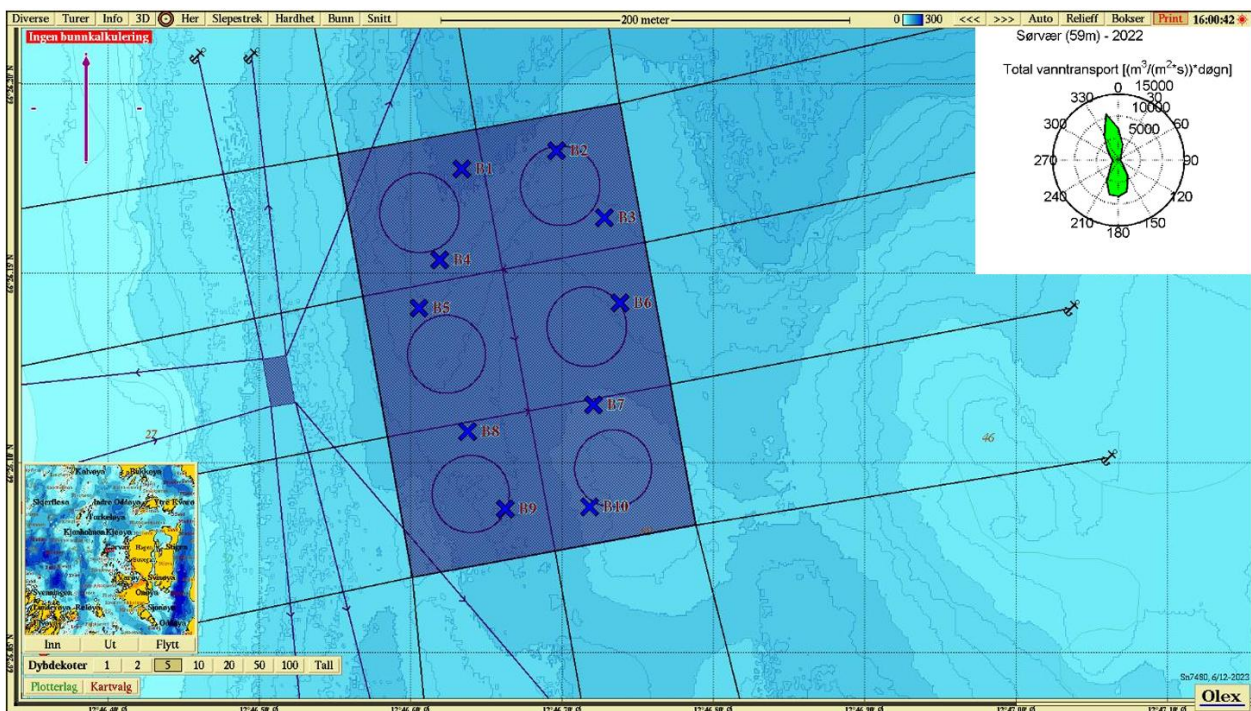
Diverse | Turer | Info | 3D | Her | Slepestrek | Hardhet | Bunn | Snitt

200 meter

0 300 <<< >>> Auto Relieff Bokser Print 16:00:42

Ingen bunnkalkulering

Sørvær (59m) - 2022

Total vanntransport [(m$^3$/(m$^2$*s))*døgn]

0 15000 30 10000 60 5000 90 120 150 180 210 240 270 300 330

B1 B2 B3 B4 B5 B6 B7 B8 B9 B10

27

46

Kalvøya Bukkøya Skjerflesa Andre Oddøya Tyve Kvære Yorkeløya Klosholmen Reøya Hagen Skjæra Sommaøya Svanøya Kjerringsøya Lunderøya Raløya Oddøya

Inn | Ut | Flytt

Dybdekoter | 1 | 2 | 5 | 10 | 20 | 50 | 100 | Tall

Plotterlag | Kartvalg

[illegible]

Sn7480, 6/12-2023

Olex